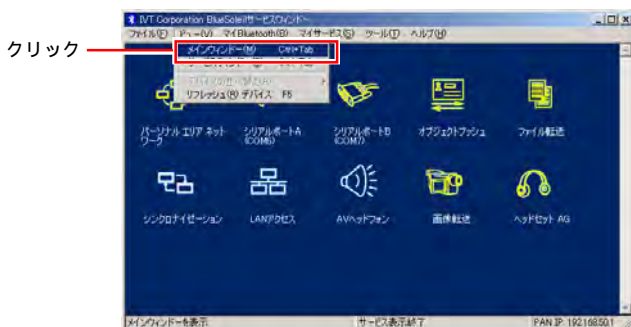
クリック

IVT Corporation BlueSoleilサービスウィンドー

ファイル(F) ビュー(V) マイBluetooth(B) マイサービス(S) ツール(T) ヘルプ(H)

メインウィンドー(M) Ctrl+Tab

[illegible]

リフレッシュ(R) デバイス F5

パーソナル エリア ネットワーク

シリアルポートA (COM6)

シリアルポートB (COM7)

オブジェクトプッシュ

ファイル転送

シンクロナイゼーション

LANアクセス

AVヘッドフォン

画像転送

ヘッドセット AG

メインウィンドーを表示

サービス表示終了

PAN IP: 192168501